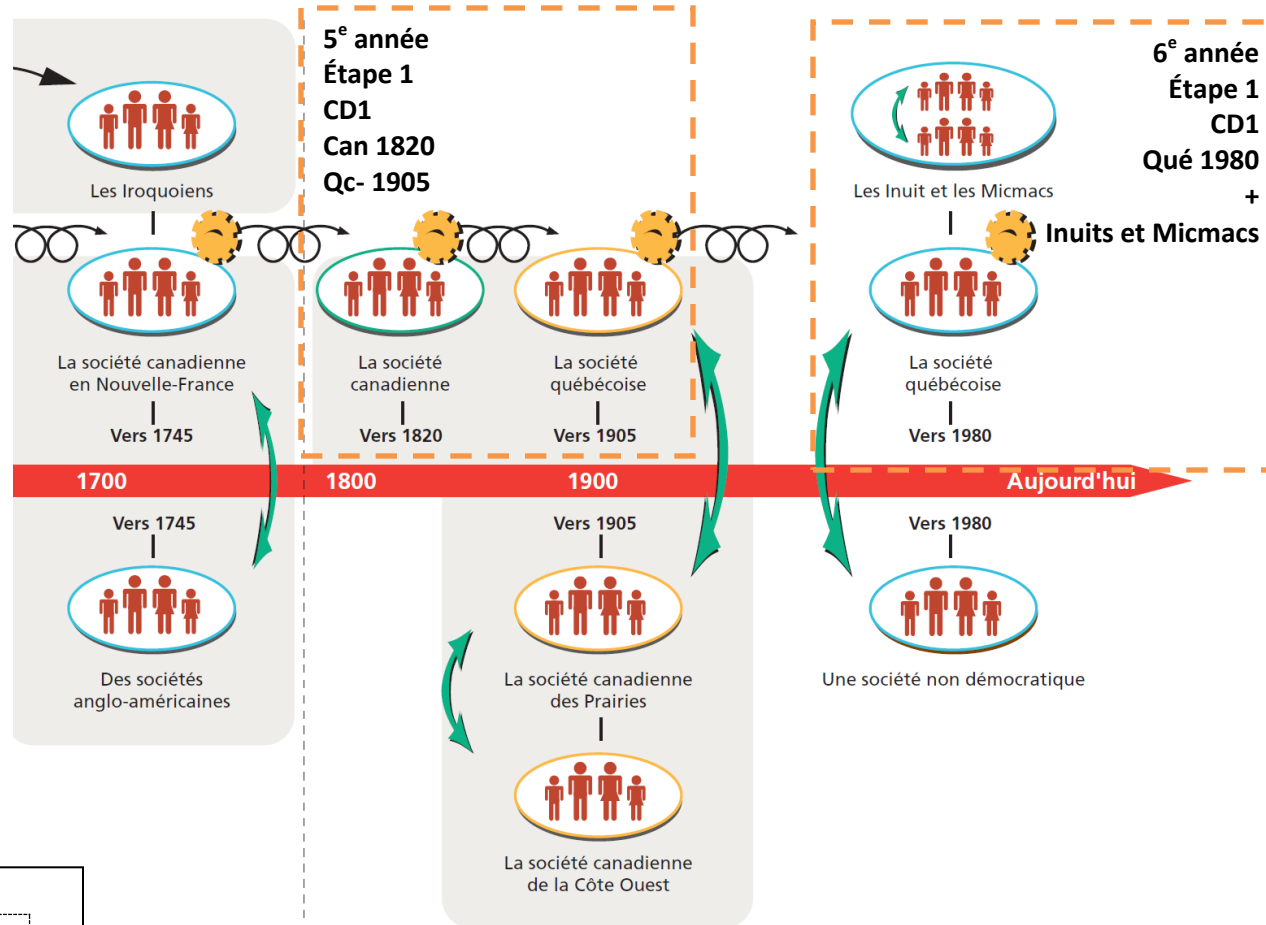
5$^{e}$ année
Étape 1
CD1
Can 1820
Qc- 1905

6$^{e}$ année
Étape 1
CD1
Qué 1980
+
Inuits et Micmacs

Les Iroquoiens

Les Inuit et les Micmacs

La société canadienne en Nouvelle-France

Vers 1745

La société canadienne

Vers 1820

La société québécoise

Vers 1905

La société québécoise

Vers 1980

1700

1800

1900

Aujourd'hui

Vers 1745

Des sociétés anglo-américaines

Vers 1905

La société canadienne des Prairies

La société canadienne de la Côte Ouest

Vers 1980

Une société non démocratique